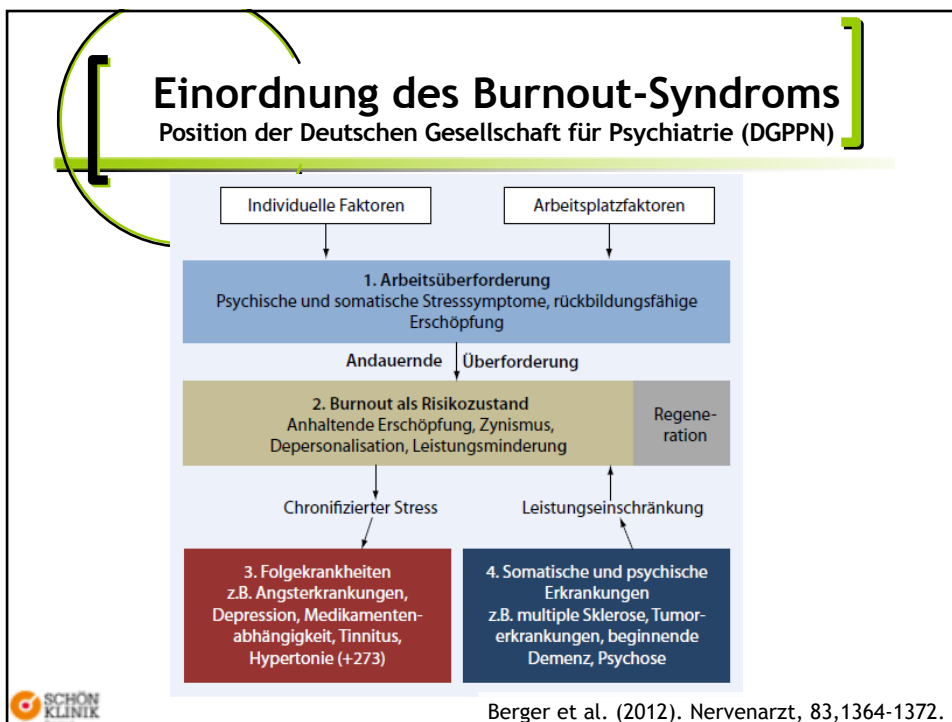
Einordnung des Burnout-Syndroms
Position der Deutschen Gesellschaft für Psychiatrie (DGPPN)

Individuelle Faktoren

Arbeitsplatzfaktoren

1. Arbeitsüberforderung
Psychische und somatische Stresssymptome, rückbildungsfähige Erschöpfung

Andauernde Überforderung

2. Burnout als Risikozustand
Anhaltende Erschöpfung, Zynismus, Depersonalisation, Leistungsminderung

Regeneration

Chronifizierter Stress

Leistungseinschränkung

3. Folgekrankheiten
z.B. Angsterkrankungen, Depression, Medikamentenabhängigkeit, Tinnitus, Hypertonie (+273)

4. Somatische und psychische Erkrankungen
z.B. multiple Sklerose, Tumorerkrankungen, beginnende Demenz, Psychose

SCHÖN KLINIK

Berger et al. (2012). Nervenarzt, 83,1364-1372.